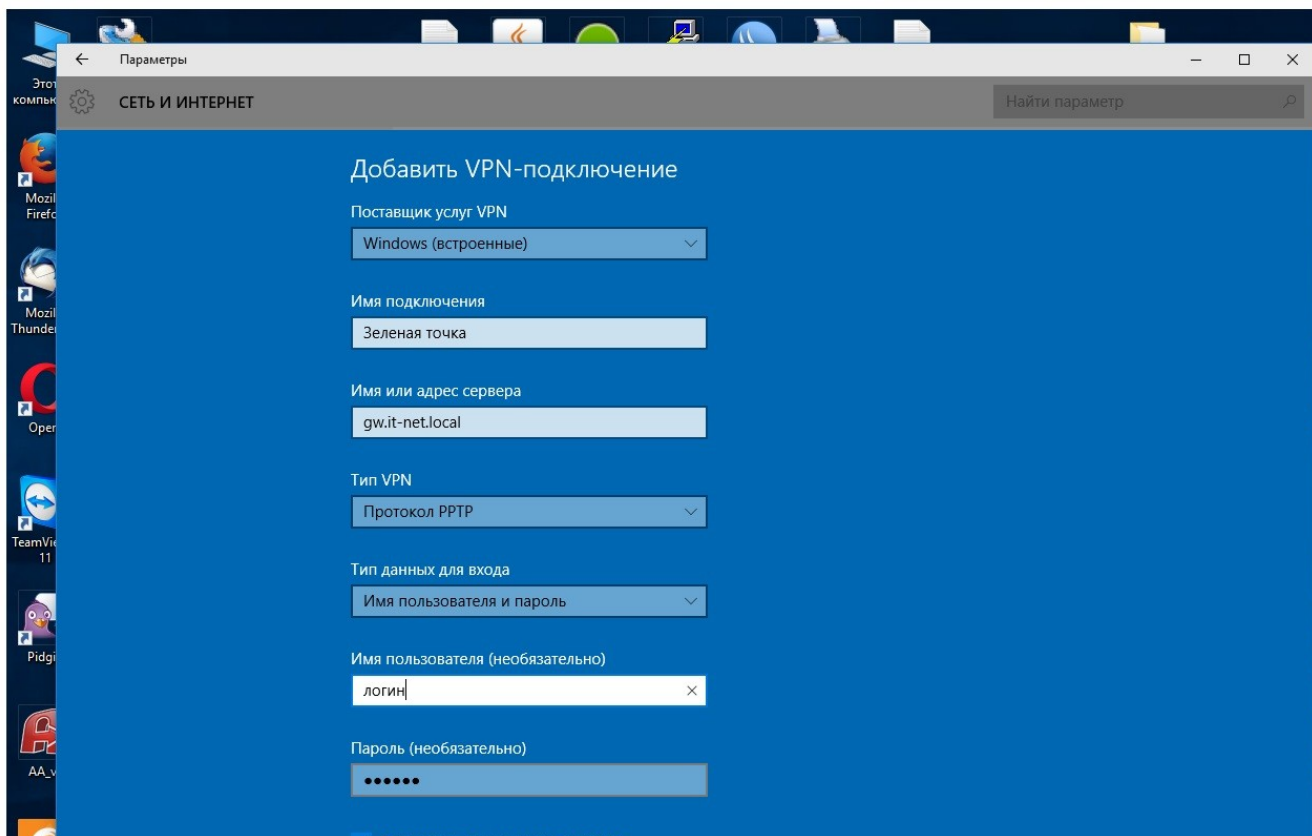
Этот компьк

Mozil Firefo

Mozil Thunde

Oper

TeamVi 11

Pidgi

AA_v

Параметры

СЕТЬ И ИНТЕРНЕТ

Найти параметр

Добавить VPN-подключение

Поставщик услуг VPN

Windows (встроенные)

Имя подключения

Зеленая точка

Имя или адрес сервера

gw.it-net.local

Тип VPN

Протокол PPTP

Тип данных для входа

Имя пользователя и пароль

Имя пользователя (необязательно)

логин

Пароль (необязательно)

••••••